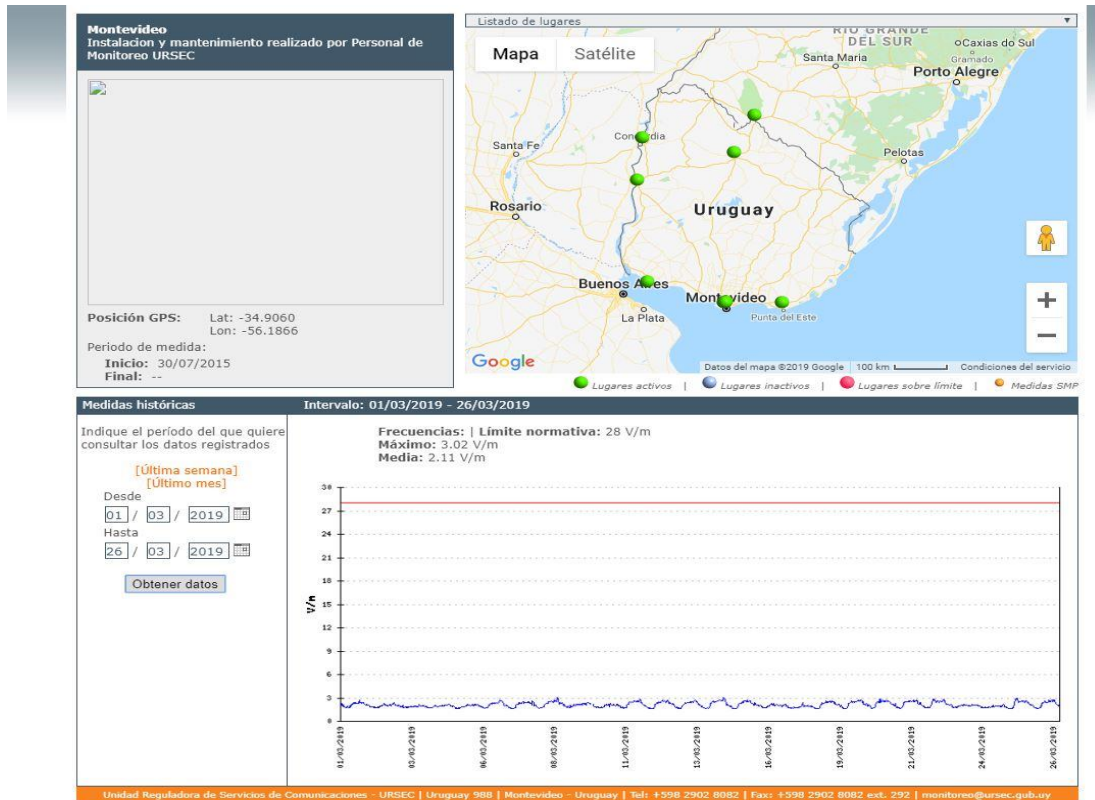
Montevideo
Instalacion y mantenimiento realizado por Personal de Monitoreo URSEC

Posición GPS: Lat: -34.9060
Lon: -56.1866

Periodo de medida:
Inicio: 30/07/2015
Final: --

Listado de lugares

Mapa | Satélite

RIO GRANDE DEL SUR
Caxias do Sul
Santa Maria
Gramado
Porto Alegre
Concordia
Santa Fe
Pelotas
Rosario
Uruguay
Buenos Aires
Montevideo
La Plata
Punta del Este

Google
Datos del mapa ©2019 Google | 100 km | Condiciones del servicio

Lugares activos | Lugares inactivos | Lugares sobre límite | Medidas SMP

Medidas históricas
Intervalo: 01/03/2019 - 26/03/2019

Indique el período del que quiere consultar los datos registrados

[Última semana]
[Último mes]
Desde
01 / 03 / 2019
Hasta
26 / 03 / 2019

Obtener datos

Frecuencias: | Límite normativa: 28 V/m
Máximo: 3.02 V/m
Media: 2.11 V/m

30
27
24
21
18
15
12
9
6
3
0

V/m

01/03/2019
03/03/2019
06/03/2019
08/03/2019
11/03/2019
13/03/2019
16/03/2019
19/03/2019
21/03/2019
24/03/2019
26/03/2019

Unidad Reguladora de Servicios de Comunicaciones - URSEC | Uruguay 988 | Montevideo - Uruguay | Tel: +598 2902 8082 | Fax: +598 2902 8082 ext. 292 | monitoreo@ursec.gub.uy